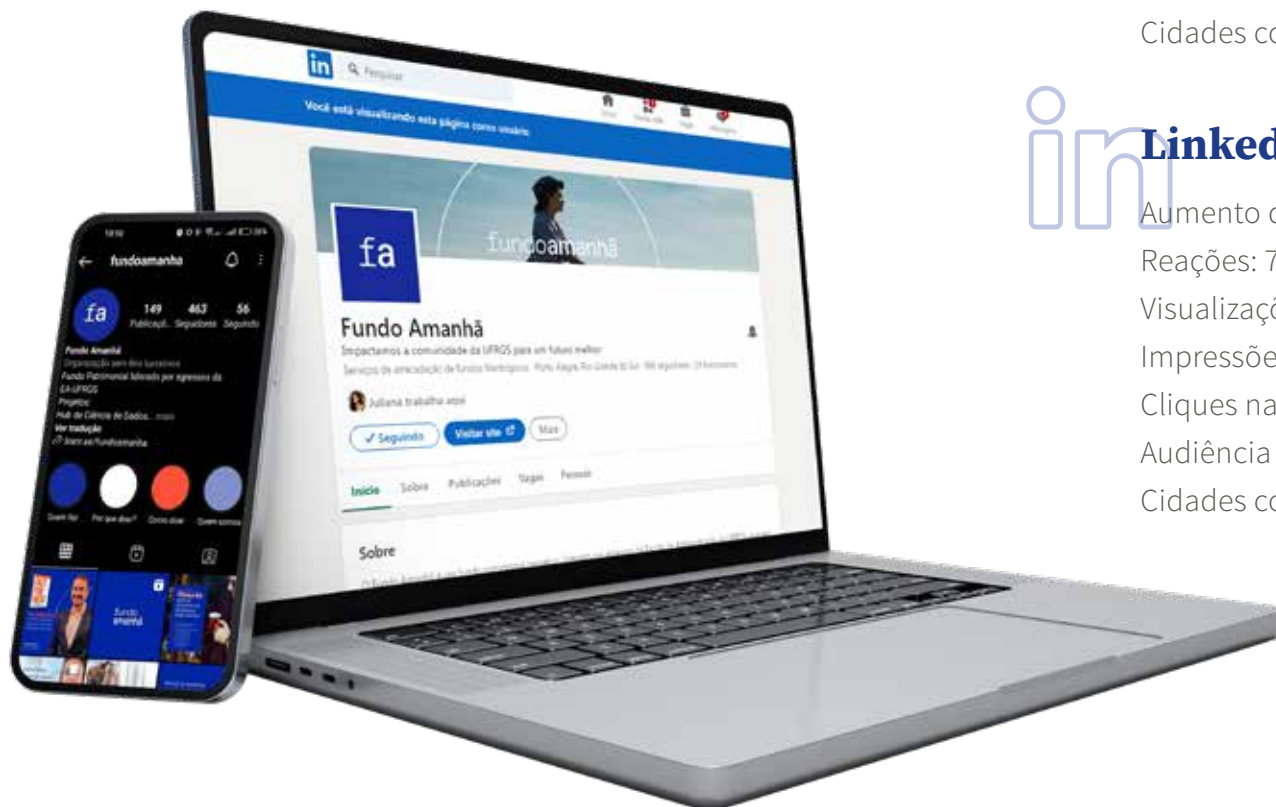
Cidades co

Linked

Aumento c
Reações: 7
Visualizaçõ
Impressõe
Cliques na
Audiência
Cidades co

in Pesquisar

Você está visualizando esta página como usuário

fa

fundoamanhã

Fundo Amanhã

Impactamos a comunidade da UFRGS para um futuro melhor

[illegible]

Juliana trabalha aqui

✓ Seguindo Visitar site Mais

Início Sobre Publicações Vagas Pessoas

Sobre

fundoamanha

fa

149 Publicaçõ... 463 Seguidores 56 Seguindo

Fundo Amanhã
Organização sem fins lucrativos
Fundo Patrimonial liderado por egressos da EA-UFRGS
Projetos:
Hub de Ciência de Dados... mais
Ver tradução
linktr.ee/fundoamanha

Quem faz Por que doar? Como doar Quem somos

fundo amanhã